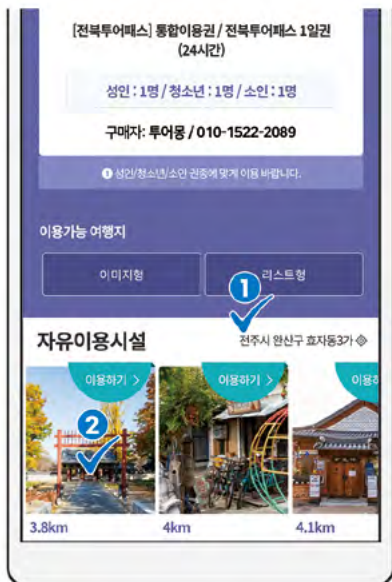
[전북투어패스] 통합이용권 / 전북투어패스 1일권 (24시간)

성인 : 1명 / 청소년 : 1명 / 소인 : 1명

구매자: 투어몽 / 010-1522-2089

❶ 성인/청소년/소안 권종에 맞게 이용 바랍니다.

이용가능 여행지

이미지형

리스트형

1

자유이용시설

전주시 완산구 효자동3가

이용하기 >

이용하기 >

이용하

2

3.8km

4km

4.1km